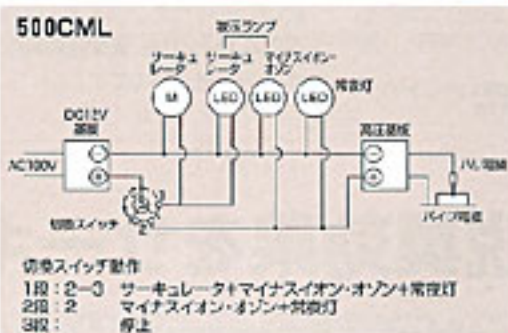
500CML

表示ランプ

サーキュレータ

サーキュレータ

マイナスイオン・オゾン

常夜灯

M

LED

LED

LED

DC12V基板

AC100V

高圧基板

パイプ電極

切換スイッチ

1

2

3

切換スイッチ動作

1段：2−3　サーキュレータ＋マイナスイオン・オゾン＋常夜灯
2段：2　　マイナスイオン・オゾン＋常夜灯
3段：　　　停止